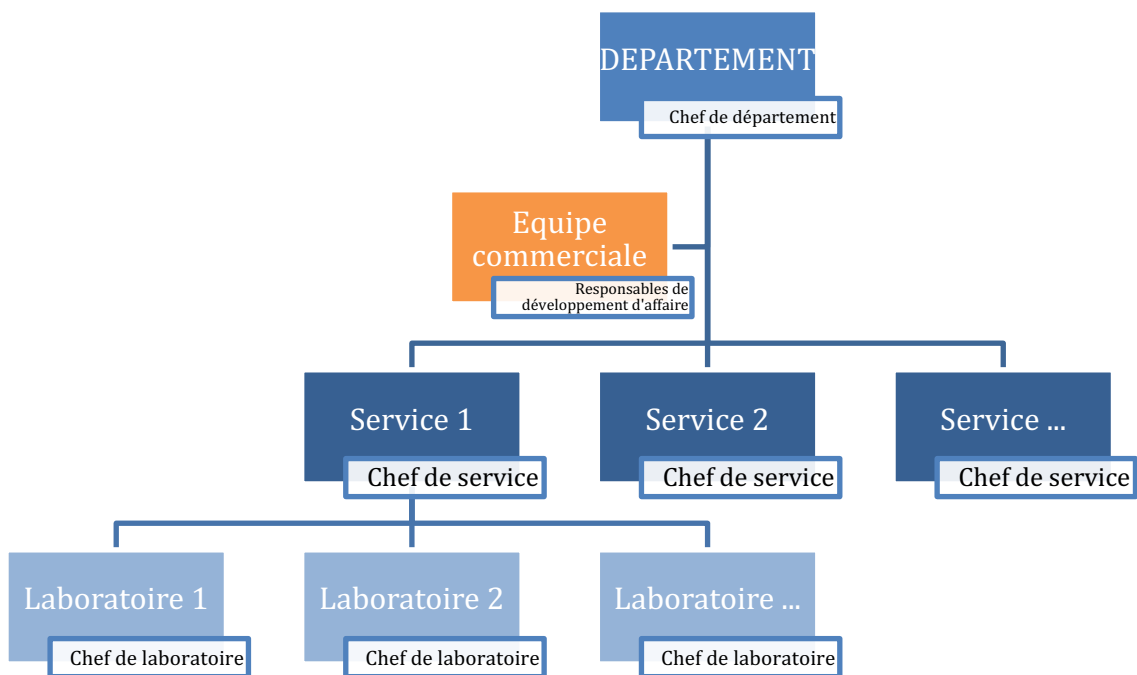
DEPARTEMENT
Chef de département

Equipe commerciale
Responsables de développement d'affaire

Service 1
Chef de service

Service 2
Chef de service

Service ...
Chef de service

Laboratoire 1
Chef de laboratoire

Laboratoire 2
Chef de laboratoire

Laboratoire ...
Chef de laboratoire